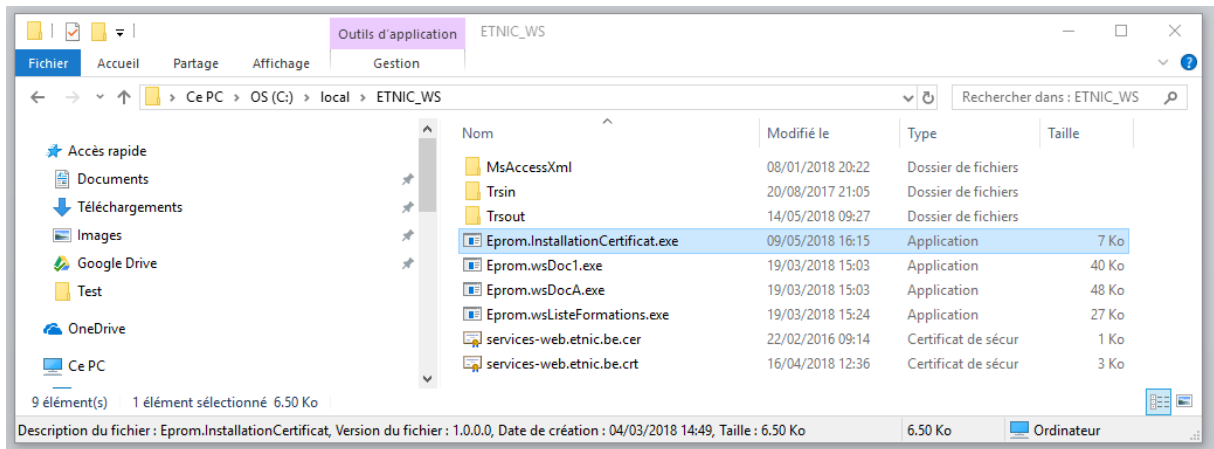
Outils d'application ETNIC_WS

Fichier Accueil Partage Affichage Gestion

Ce PC > OS (C:) > local > ETNIC_WS

Rechercher dans : ETNIC_WS

Accès rapide
Documents
Téléchargements
Images
Google Drive
Test
OneDrive
Ce PC

| Nom | Modifié le | Type | Taille |
|---|---|---|---|
| MsAccessXml | 08/01/2018 20:22 | Dossier de fichiers | |
| Trsin | 20/08/2017 21:05 | Dossier de fichiers | |
| Trsout | 14/05/2018 09:27 | Dossier de fichiers | |
| Eprom.InstallationCertificat.exe | 09/05/2018 16:15 | Application | 7 Ko |
| Eprom.wsDoc1.exe | 19/03/2018 15:03 | Application | 40 Ko |
| Eprom.wsDocA.exe | 19/03/2018 15:03 | Application | 48 Ko |
| Eprom.wsListeFormations.exe | 19/03/2018 15:24 | Application | 27 Ko |
| services-web.etnic.be.cer | 22/02/2016 09:14 | Certificat de sécur | 1 Ko |
| services-web.etnic.be.crt | 16/04/2018 12:36 | Certificat de sécur | 3 Ko |

9 élément(s) 1 élément sélectionné 6.50 Ko

Description du fichier : Eprom.InstallationCertificat, Version du fichier : 1.0.0.0, Date de création : 04/03/2018 14:49, Taille : 6.50 Ko 6.50 Ko Ordinateur